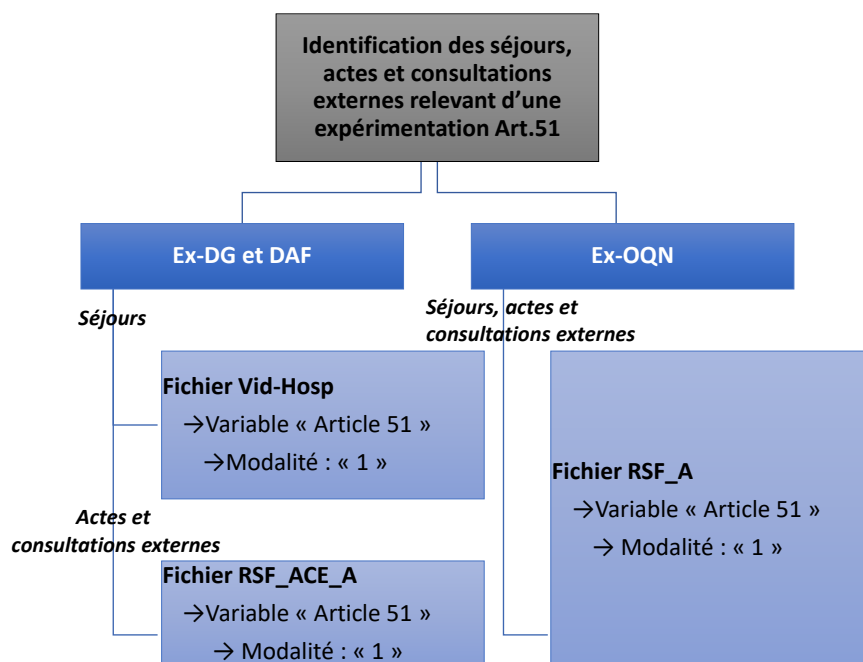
Identification des séjours, actes et consultations externes relevant d'une expérimentation Art.51

Ex-DG et DAF

Ex-OQN

Séjours

Fichier Vid-Hosp
→Variable « Article 51 »
→Modalité : « 1 »

Actes et consultations externes

Fichier RSF_ACE_A
→Variable « Article 51 »
→ Modalité : « 1 »

Séjours, actes et consultations externes

Fichier RSF_A
→Variable « Article 51 »
→ Modalité : « 1 »